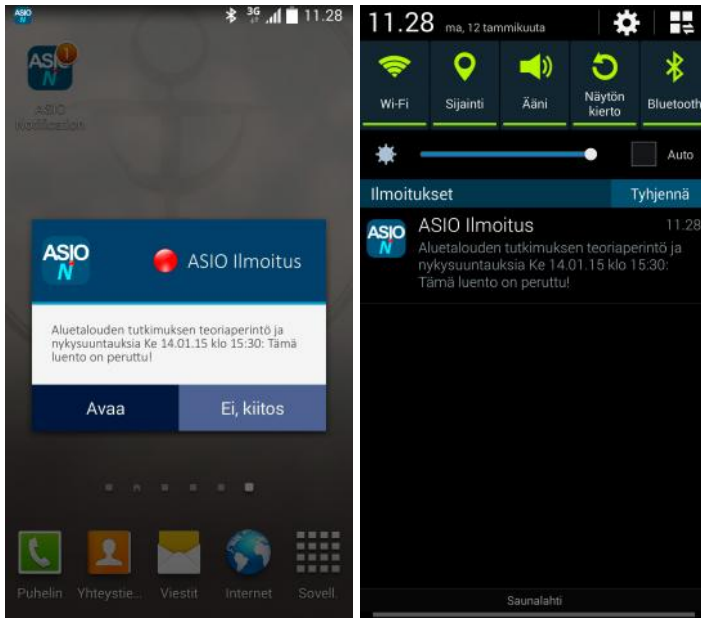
11.28

ASIO N 1
ASIO Notification

ASIO N ASIO Ilmoitus

Aluetalouden tutkimuksen teoriaperintö ja nykysuuntauksia Ke 14.01.15 klo 15:30: Tämä luento on peruttu!

Avaa | Ei, kiitos

Puhelin | Yhteystie... | Viestit | Internet | Sovell.

11.28 ma, 12 tammikuuta

Wi-Fi | Sijainti | Ääni | Näytön kierto | Bluetooth

Auto

Ilmoitukset | Tyhjennä

ASIO N
ASIO Ilmoitus 11.28
Aluetalouden tutkimuksen teoriaperintö ja nykysuuntauksia Ke 14.01.15 klo 15:30: Tämä luento on peruttu!

Saunalahti